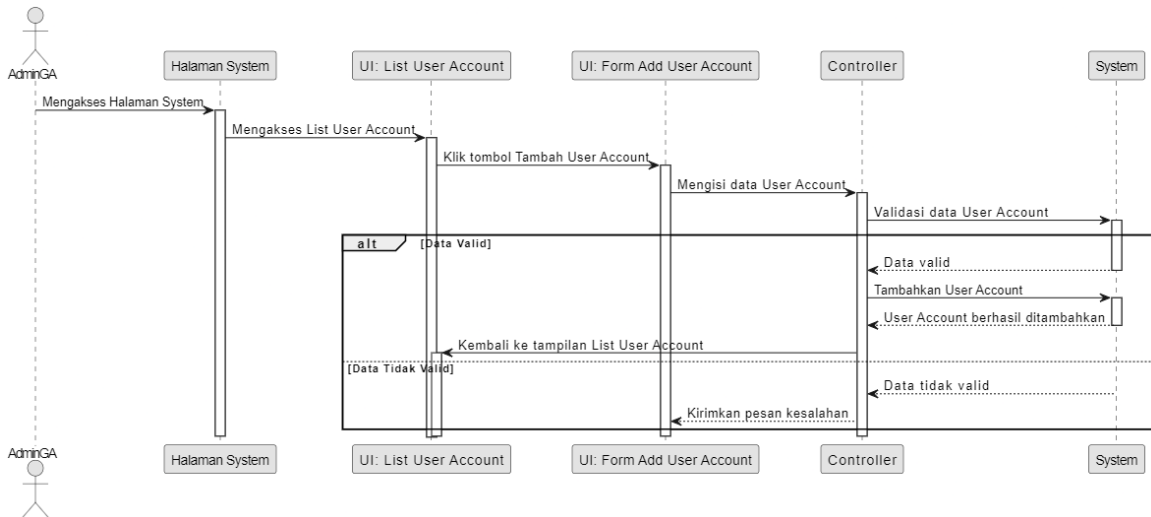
AdminGA

Halaman System

UI: List User Account

UI: Form Add User Account

Controller

System

Mengakses Halaman System

Mengakses List User Account

Klik tombol Tambah User Account

Mengisi data User Account

Validasi data User Account

alt

[Data Valid]

Data valid

Tambahkan User Account

User Account berhasil ditambahkan

Kembali ke tampilan List User Account

[Data Tidak Valid]

Data tidak valid

Kirimkan pesan kesalahan

AdminGA

Halaman System

UI: List User Account

UI: Form Add User Account

Controller

System